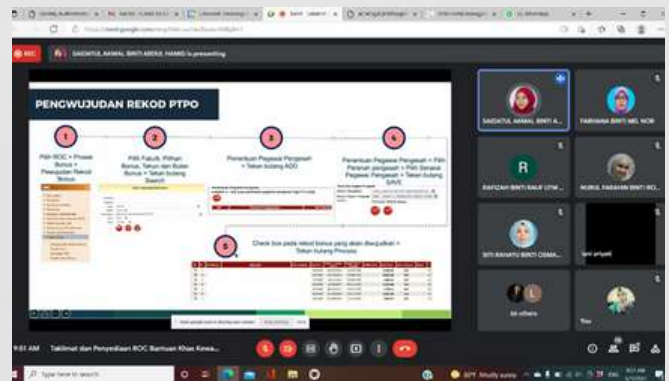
REC

SAIDATUL AKMAL BINTI ABDUL HAMID is presenting

PENGWUJUDAN REKOD PTPO

1

Pilih ROC > Proses Bonus > Pewujudan Rekod Bonus

2

Pilih Fakulti, Pilihan Bonus, Tahun dan Bulan Bonus > Tekan butang Search

3

Penentuan Pegawai Pengesah > Tekan butang ADD

4

Penentuan Pegawai Pengesah > Pilih Peranan pengesah > Pilih Senarai Pegawai Pengesah > Tekan butang SAVE

5

Check box pada rekod bonus yang akan diwujudkan > Tekan butang Process

SAIDATUL AKMAL BINTI A...

FARHANA BINTI MD. NOR

R

RAFIZAH BINTI RAUF UTM...

NURUL FARAHIN BINTI RO...

SITI RAHAYU BINTI OSMA...

lani priyati

L

64 others

You

9:51 AM | Taklimat dan Penyediaan ROC Bantuan Khas Kewa...

Type here to search